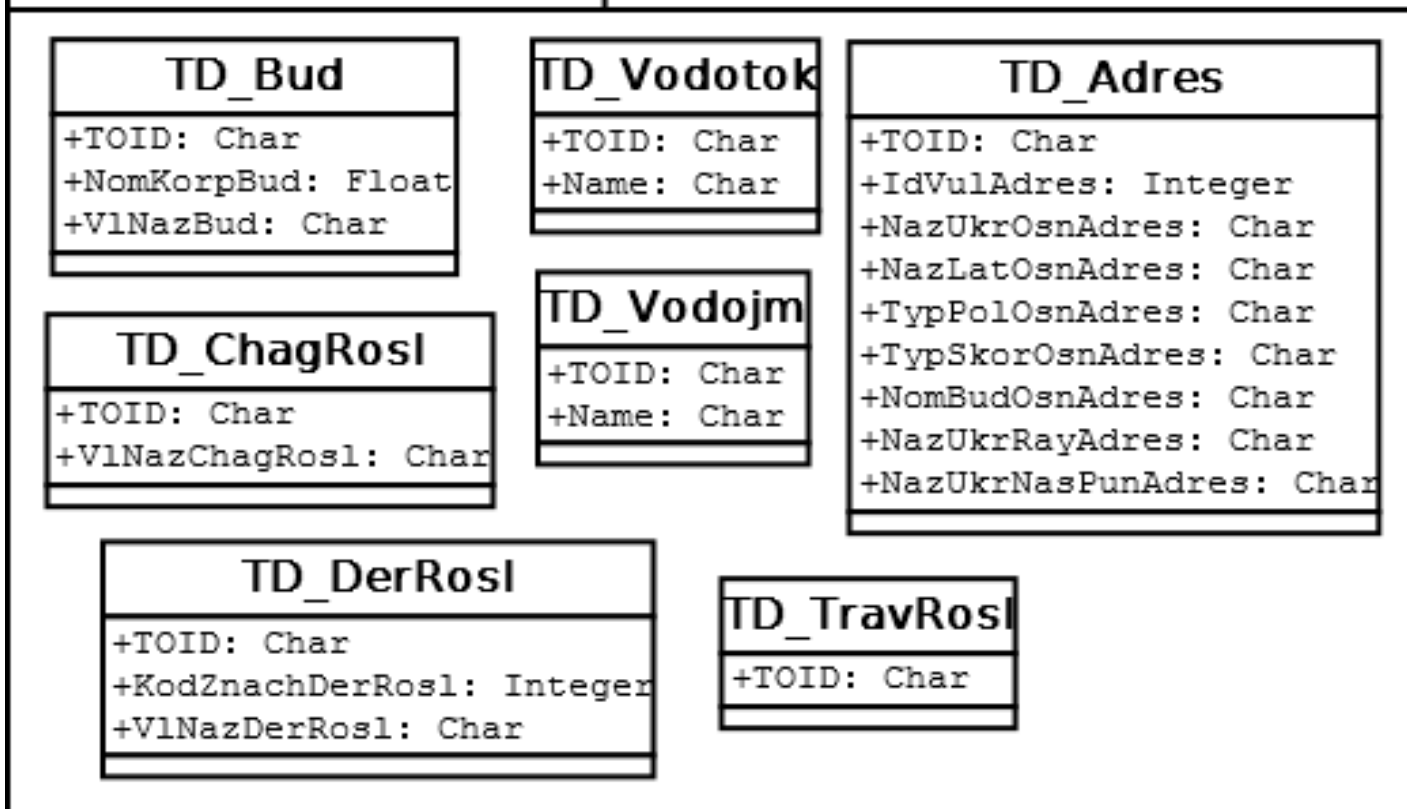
TD_Bud

+TOID: Char
+NomKorpBud: Float
+VlNazBud: Char

TD_Vodotok

+TOID: Char
+Name: Char

TD_Adres

+TOID: Char
+IdVulAdres: Integer
+NazUkrOsnAdres: Char
+NazLatOsnAdres: Char
+TypPolOsnAdres: Char
+TypSkorOsnAdres: Char
+NomBudOsnAdres: Char
+NazUkrRayAdres: Char
+NazUkrNasPunAdres: Char

TD_ChagRosl

+TOID: Char
+VlNazChagRosl: Char

TD_Vodojm

+TOID: Char
+Name: Char

TD_DerRosl

+TOID: Char
+KodZnachDerRosl: Integer
+VlNazDerRosl: Char

TD_TravRosl

+TOID: Char